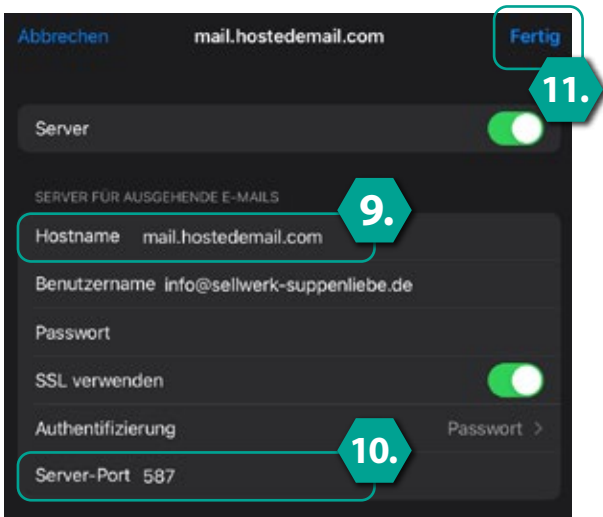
Abbrechen
mail.hostedemail.com
Fertig
11.

Server

SERVER FÜR AUSGEHENDE E-MAILS
9.
Hostname mail.hostedemail.com
Benutzername info@sellwerk-suppenliebe.de
Passwort
SSL verwenden
Authentifizierung Passwort >
10.
Server-Port 587